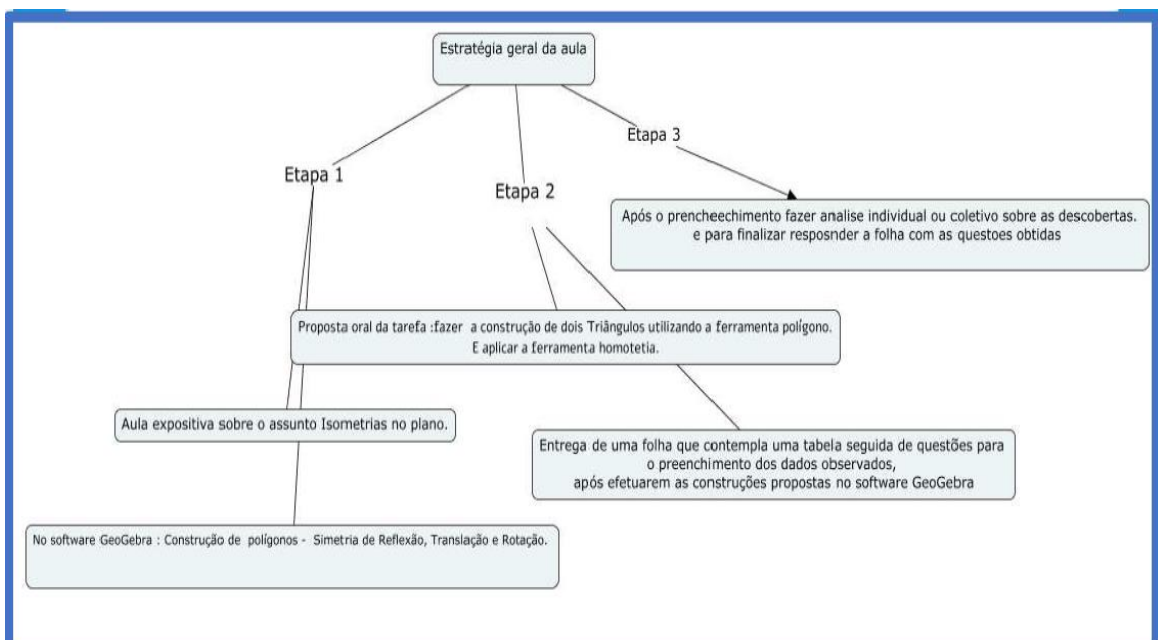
Estratégia geral da aula

Etapa 1

Etapa 2

Etapa 3

Após o prencheechimento fazer analise individual ou coletivo sobre as descobertas. e para finalizar resposnder a folha com as questoes obtidas

Proposta oral da tarefa :fazer a construção de dois Triângulos utilizando a ferramenta polígono. E aplicar a ferramenta homotetia.

Aula expositiva sobre o assunto Isometrias no plano.

Entrega de uma folha que contempla uma tabela seguida de questões para o preenchimento dos dados observados, após efetuarem as construções propostas no software GeoGebra

No software GeoGebra : Construção de polígonos - Simetria de Reflexão, Translação e Rotação.